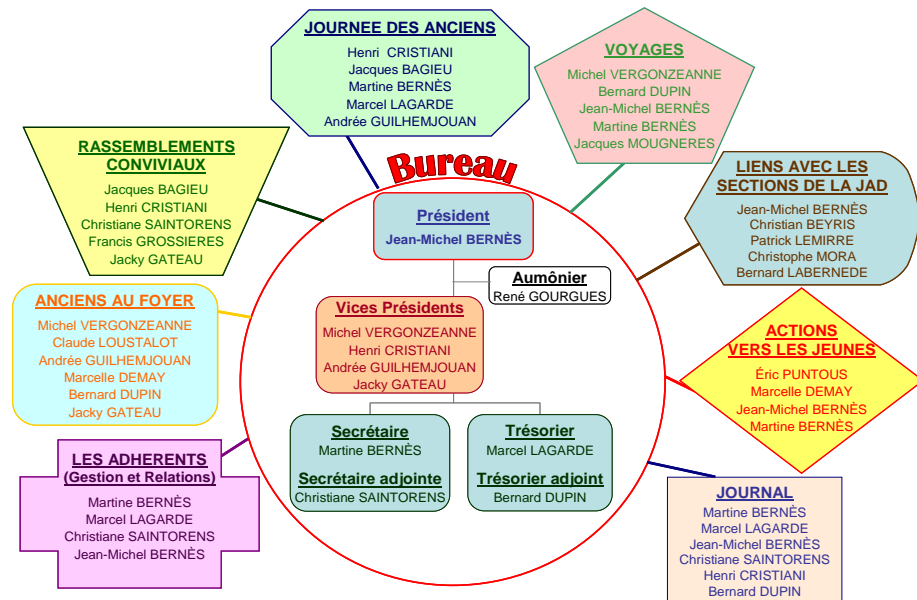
JOURNEE DES ANCIENS
Henri CRISTIANI
Jacques BAGIEU
Martine BERNÈS
Marcel LAGARDE
Andrée GUILHEMJOUAN

VOYAGES
Michel VERGONZEANNE
Bernard DUPIN
Jean-Michel BERNÈS
Martine BERNÈS
Jacques MOUGNERES

RASSEMBLEMENTS CONVIVIAUX
Jacques BAGIEU
Henri CRISTIANI
Christiane SAINTORENS
Francis GROSSIERES
Jacky GATEAU

Bureau

LIENS AVEC LES SECTIONS DE LA JAD
Jean-Michel BERNÈS
Christian BEYRIS
Patrick LEMIRRE
Christophe MORA
Bernard LABERNEDE

Président
Jean-Michel BERNÈS

Aumônier
René GOURGUES

ANCIENS AU FOYER
Michel VERGONZEANNE
Claude LOUSTALOT
Andrée GUILHEMJOUAN
Marcelle DEMAY
Bernard DUPIN
Jacky GATEAU

Vices Présidents
Michel VERGONZEANNE
Henri CRISTIANI
Andrée GUILHEMJOUAN
Jacky GATEAU

ACTIONS VERS LES JEUNES
Éric PUNTOUS
Marcelle DEMAY
Jean-Michel BERNÈS
Martine BERNÈS

LES ADHERENTS
(Gestion et Relations)
Martine BERNÈS
Marcel LAGARDE
Christiane SAINTORENS
Jean-Michel BERNÈS

Secrétaire
Martine BERNÈS
Secrétaire adjointe
Christiane SAINTORENS

Trésorier
Marcel LAGARDE
Trésorier adjoint
Bernard DUPIN

JOURNAL
Martine BERNÈS
Marcel LAGARDE
Jean-Michel BERNÈS
Christiane SAINTORENS
Henri CRISTIANI
Bernard DUPIN